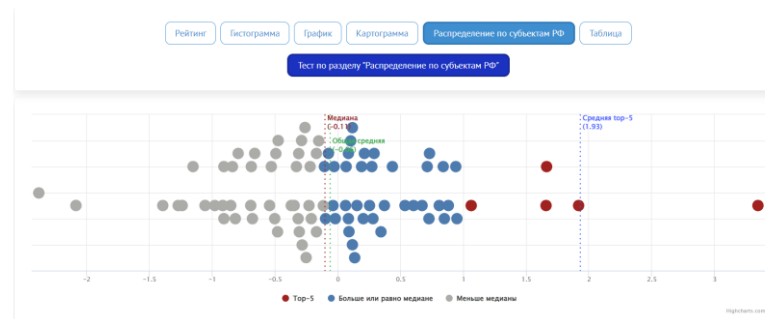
Рейтинг Гистограмма График Картограмма Распределение по субъектам РФ Таблица

Тест по разделу "Распределение по субъектам РФ"

Медиана (-0.11)

Общая средняя (-0.0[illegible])

Средняя top-5 (1.93)

-2 -1.5 -1 -0.5 0 0.5 1 1.5 2 2.5 3

Top-5 Больше или равно медиане Меньше медианы

Highcharts.com